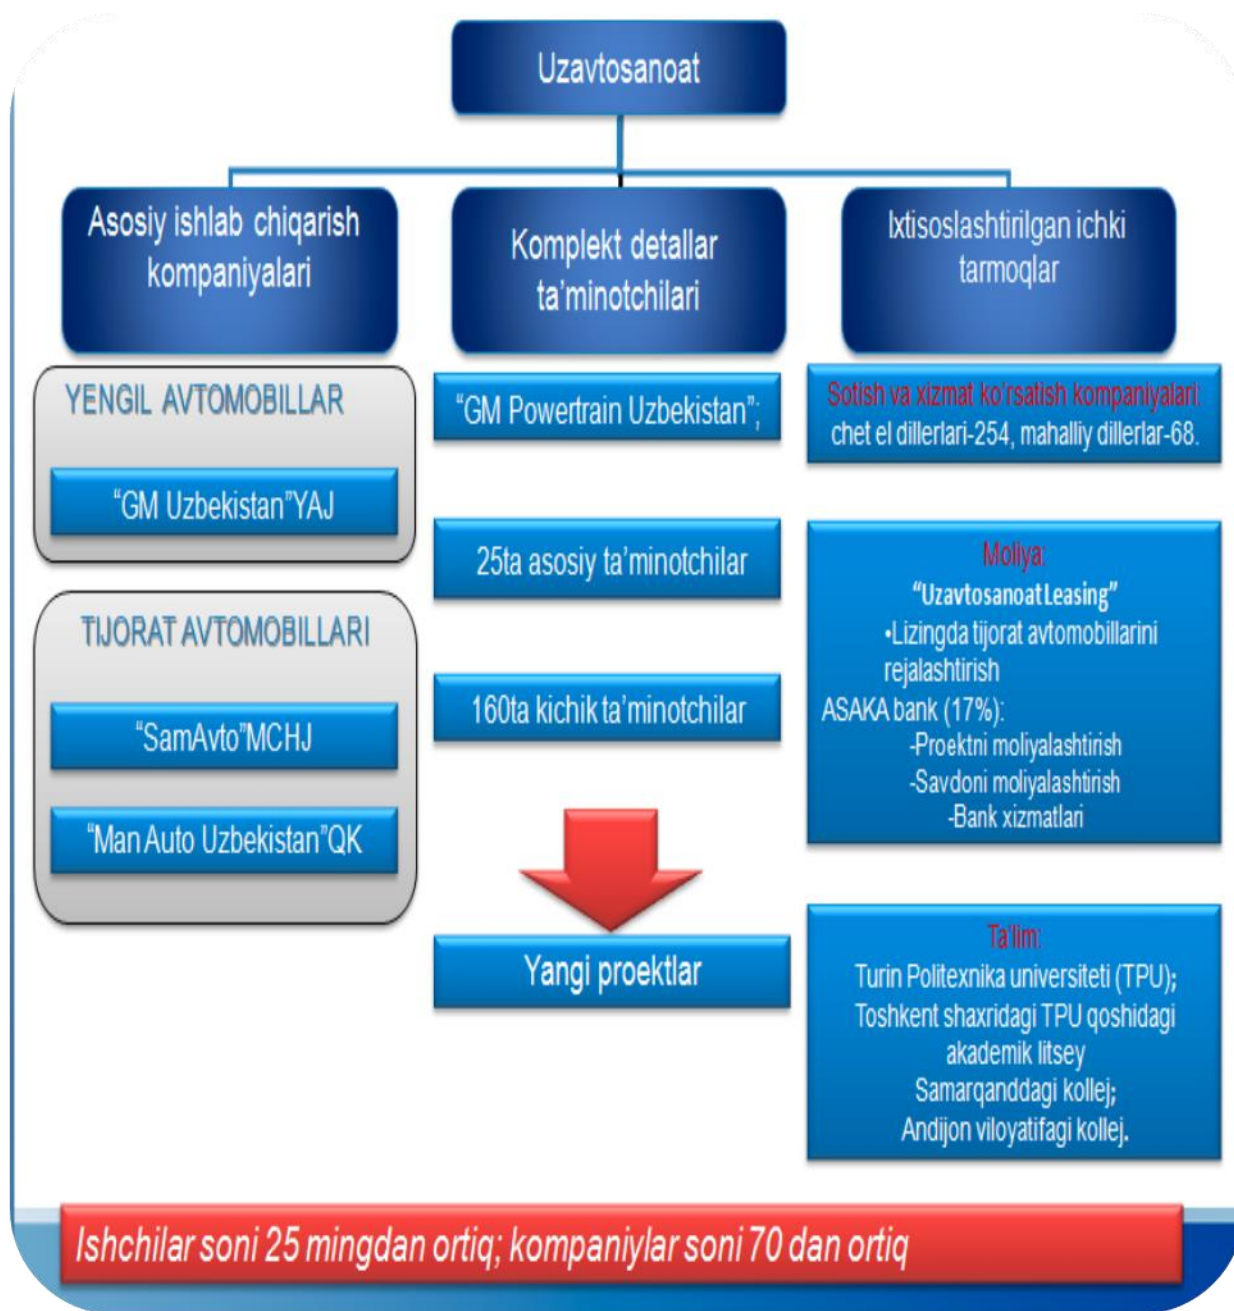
Uzavtosanoat

Asosiy ishlab chiqarish kompaniyalari

Komplekt detallar ta'minotchilari

Ixtisoslashtirilgan ichki tarmoqlar

YENGIL AVTOMOBILLAR

"GM Uzbekistan"YAJ

TIJORAT AVTOMOBILLARI

"SamAvto"MCHJ

"Man Auto Uzbekistan"QK

"GM Powertrain Uzbekistan";

25ta asosiy ta'minotchilar

160ta kichik ta'minotchilar

Yangi proektlar

Sotish va xizmat ko'rsatish kompaniyalari: chet el dillerlari-254, mahalliy dillerlar-68.

Moliya:
"Uzavtosanoat Leasing"
•Lizingda tijorat avtomobillarini rejalashtirish
ASAKA bank (17%):
-Proektni moliyalashtirish
-Savdoni moliyalashtirish
-Bank xizmatlari

Ta'lim:
Turin Politexnika universiteti (TPU);
Toshkent shaxridagi TPU qoshidagi akademik litsey
Samarqanddagi kollej;
Andijon viloyatifagi kollej.

Ishchilar soni 25 mingdan ortiq; kompaniylar soni 70 dan ortiq